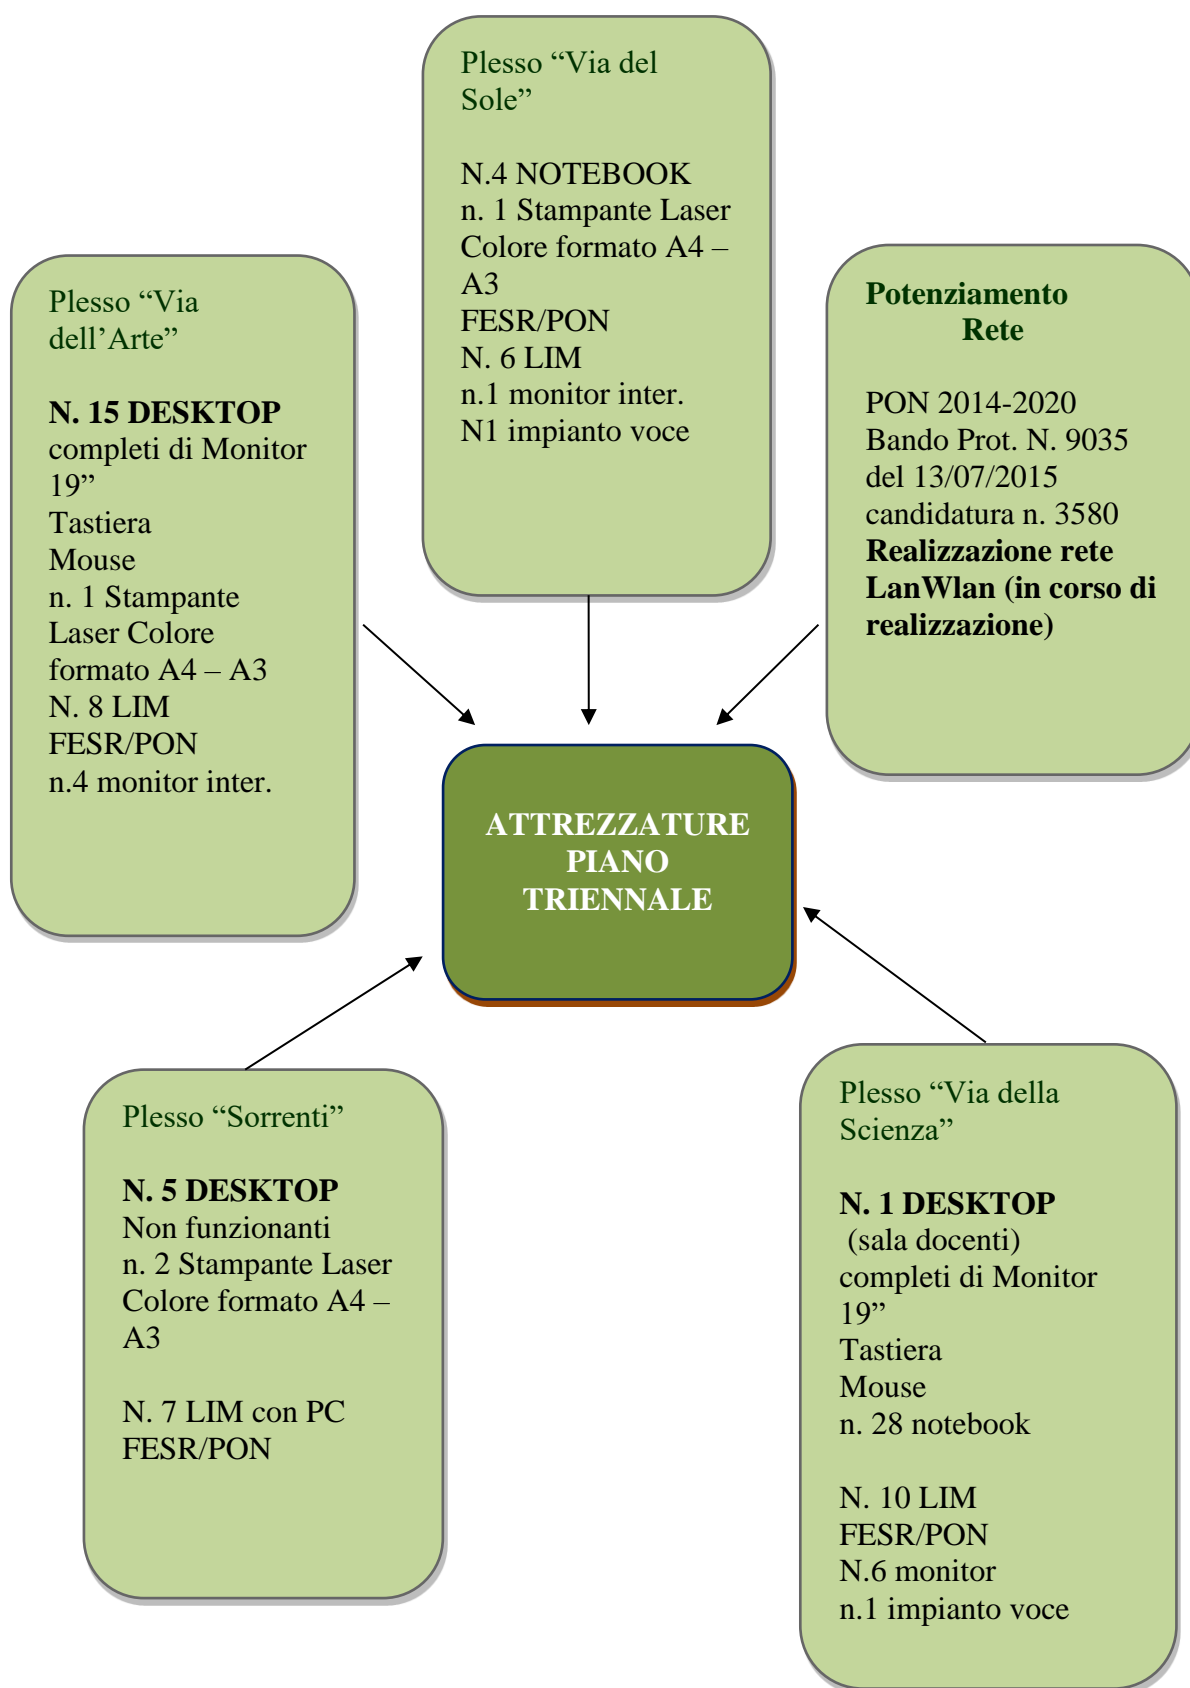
Plesso “Via del Sole”

N.4 NOTEBOOK
n. 1 Stampante Laser Colore formato A4 – A3
FESR/PON
N. 6 LIM
n.1 monitor inter.
N1 impianto voce

Plesso “Via dell’Arte”

N. 15 DESKTOP
completi di Monitor 19”
Tastiera
Mouse
n. 1 Stampante Laser Colore formato A4 – A3
N. 8 LIM
FESR/PON
n.4 monitor inter.

Potenziamento Rete

PON 2014-2020
Bando Prot. N. 9035 del 13/07/2015
candidatura n. 3580
Realizzazione rete LanWlan (in corso di realizzazione)

ATTREZZATURE PIANO TRIENNALE

Plesso “Sorrenti”

N. 5 DESKTOP
Non funzionanti
n. 2 Stampante Laser Colore formato A4 – A3

N. 7 LIM con PC
FESR/PON

Plesso “Via della Scienza”

N. 1 DESKTOP
(sala docenti)
completi di Monitor 19”
Tastiera
Mouse
n. 28 notebook

N. 10 LIM
FESR/PON
N.6 monitor
n.1 impianto voce